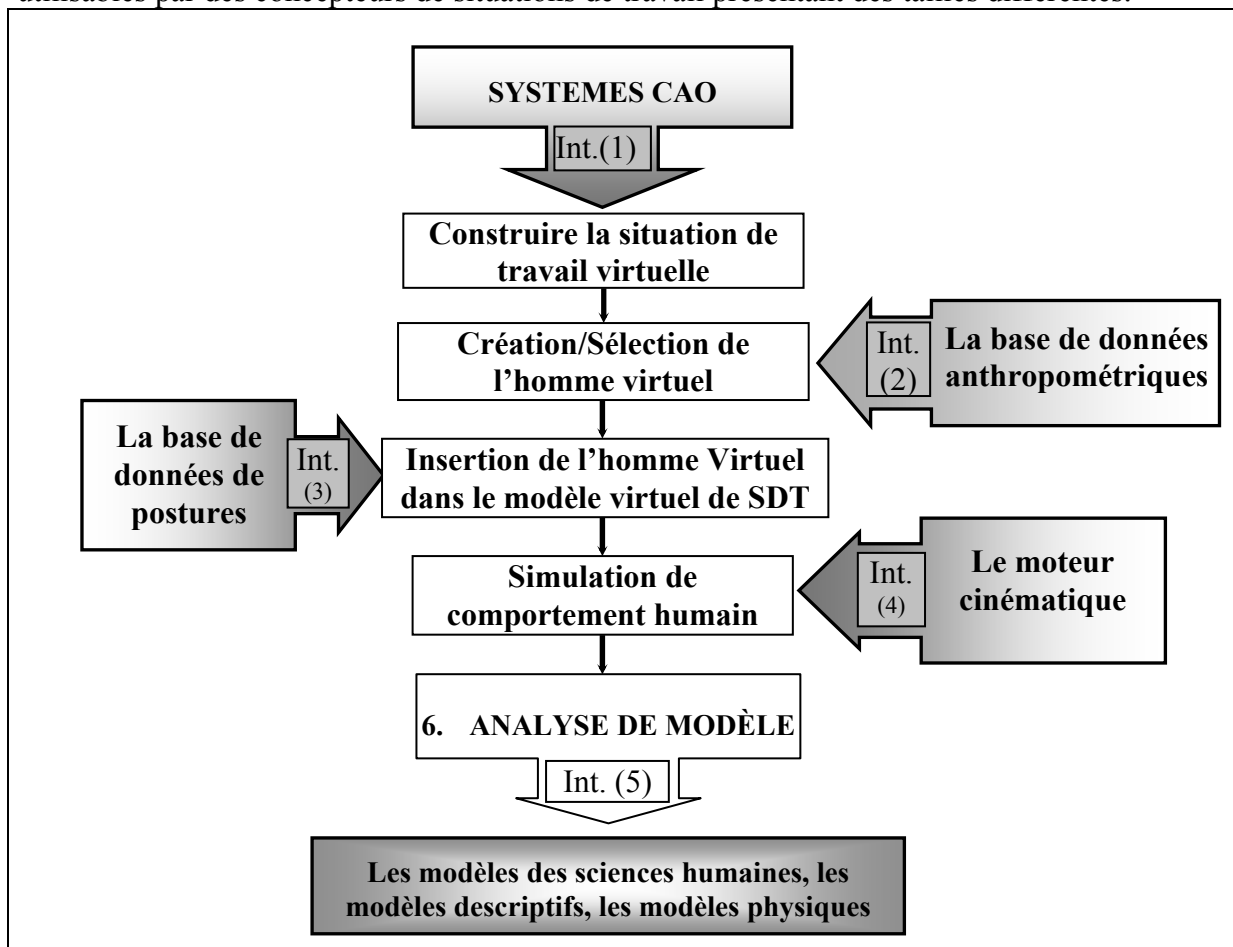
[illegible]

SYSTEMES CAO

Int.(1)

Construire la situation de travail virtuelle

Création/Sélection de l'homme virtuel

Int. (2)

La base de données anthropométriques

La base de données de postures

Int. (3)

Insertion de l'homme Virtuel dans le modèle virtuel de SDT

Simulation de comportement humain

Int. (4)

Le moteur cinématique

6. ANALYSE DE MODÈLE

Int. (5)

Les modèles des sciences humaines, les modèles descriptifs, les modèles physiques